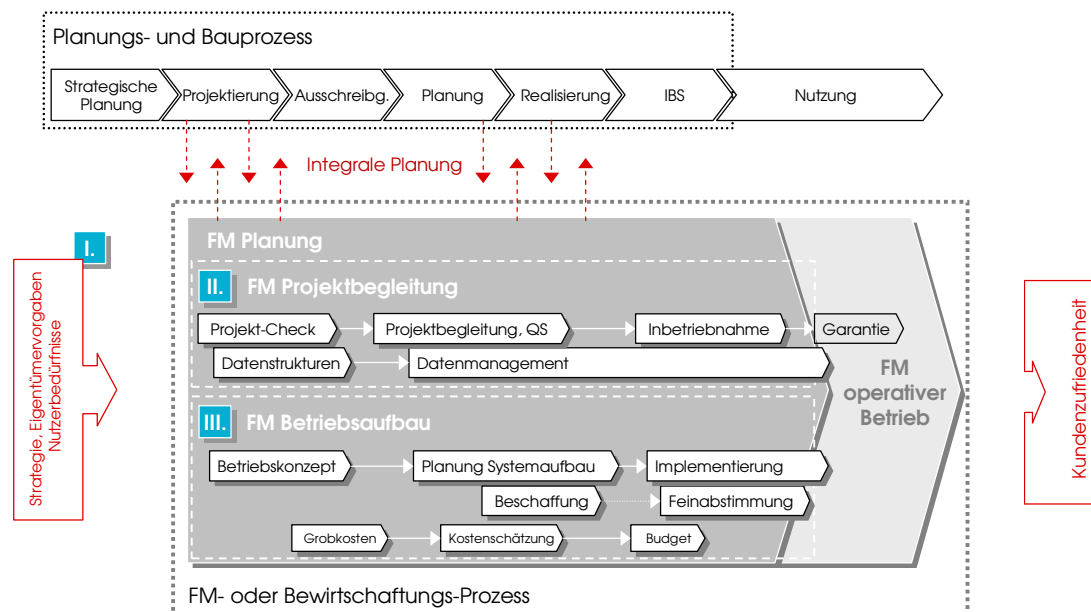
Planungs- und Bauprozess

Strategische Planung

Projektierung

Ausschreibg.

Planung

Realisierung

IBS

Nutzung

Integrale Planung

Strategie, Eigentümervorgaben Nutzerbedürfnisse

I.

FM Planung

II. FM Projektbegleitung

Projekt-Check

Projektbegleitung, QS

Inbetriebnahme

Garantie

Datenstrukturen

Datenmanagement

FM operativer Betrieb

III. FM Betriebsaufbau

Betriebskonzept

Planung Systemaufbau

Implementierung

Beschaffung

Feinabstimmung

Grobkosten

Kostenschätzung

Budget

Kundenzufriedenheit

FM- oder Bewirtschaftungs-Prozess